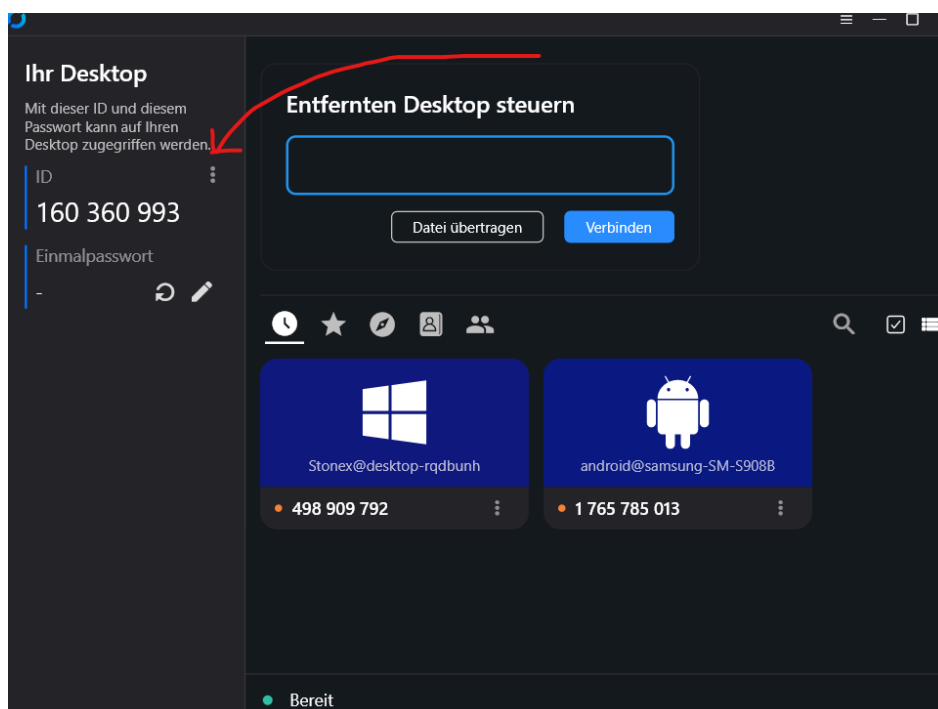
Ihr Desktop

Mit dieser ID und diesem Passwort kann auf Ihren Desktop zugegriffen werden.

ID

160 360 993

Einmalpasswort

-

Entfernten Desktop steuern

Datei übertragen

Verbinden

Stonex@desktop-rqdbunh

498 909 792

android@samsung-SM-S908B

1 765 785 013

Bereit